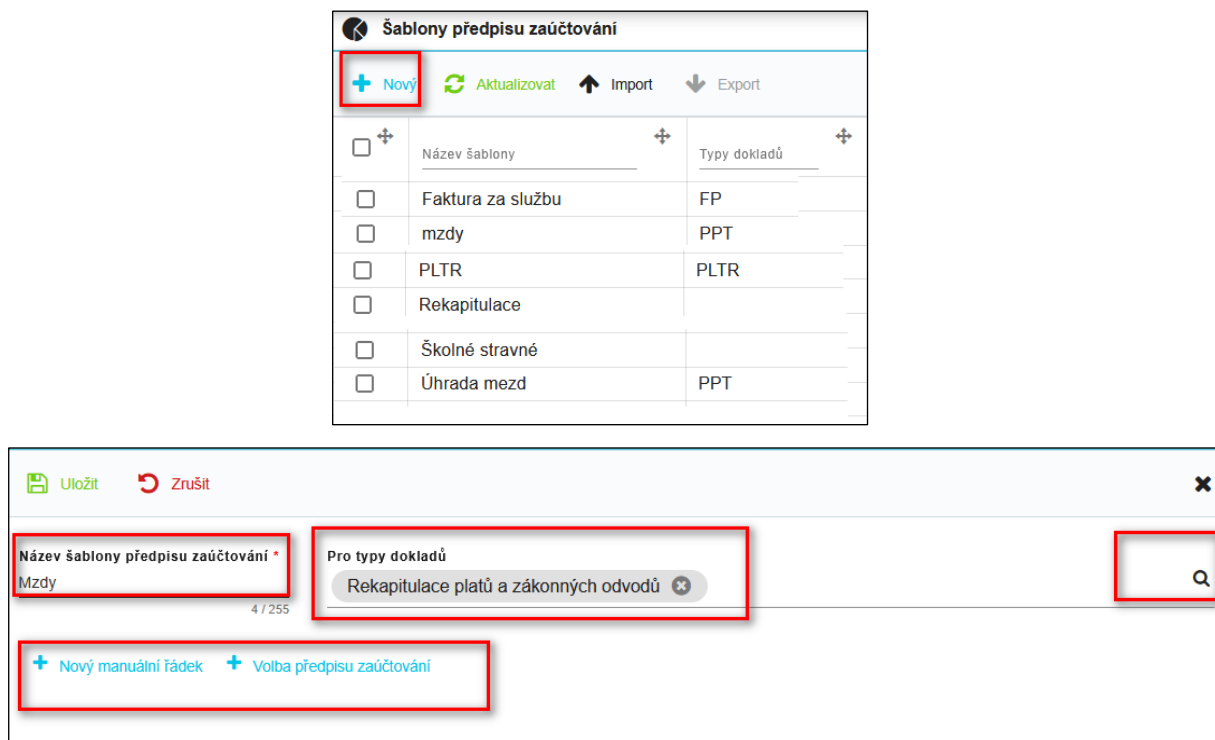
Šablony předpisu zaúčtování

Nový Aktualizovat Import Export

| Název šablony | Typy dokladů |
|---|---|
| Faktura za službu | FP |
| mzdy | PPT |
| PLTR | PLTR |
| Rekapitulace | |
| Školné stravné | |
| Úhrada mezd | PPT |

Uložit Zrušit

Název šablony předpisu zaúčtování *
Mzdy
4 / 255

Pro typy dokladů
Rekapitulace platů a zákonných odvodů

Nový manuální řádek Volba předpisu zaúčtování